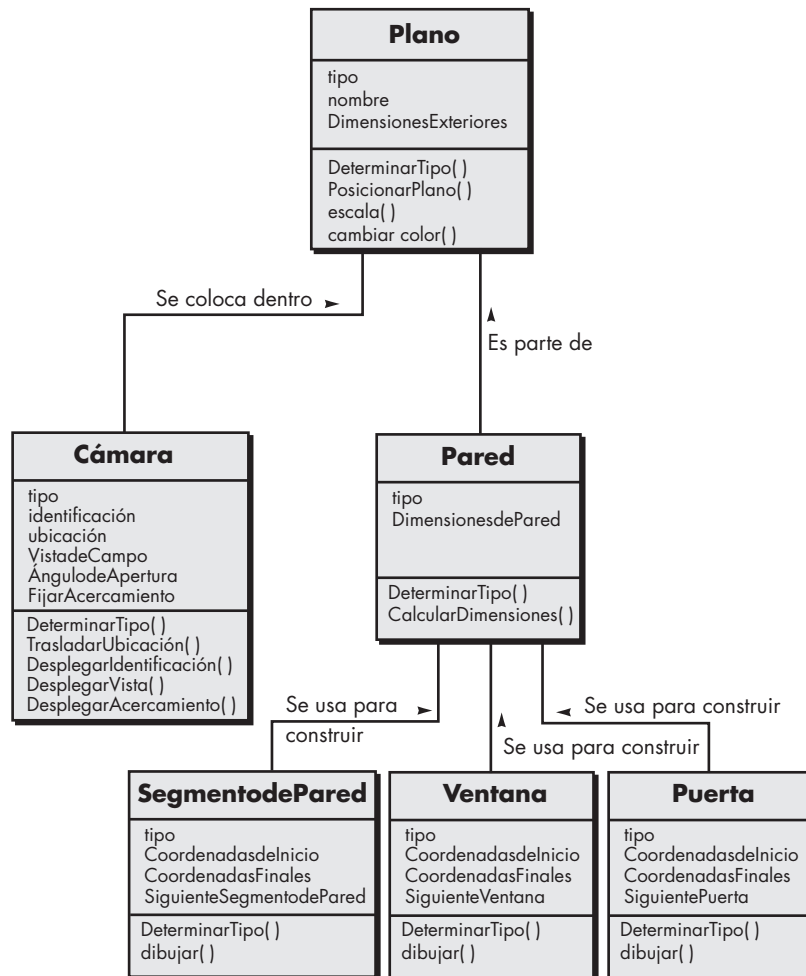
Plano

tipo
nombre
DimensionesExteriores

DeterminarTipo( )
PosicionarPlano( )
escala( )
cambiar color( )

Se coloca dentro

Es parte de

Cámara

tipo
identificación
ubicación
VistadeCampo
ÁngulodeApertura
FijarAcercamiento

DeterminarTipo( )
TrasladarUbicación( )
DesplegarIdentificación( )
DesplegarVista( )
DesplegarAcercamiento( )

Pared

tipo
DimensionesdePared

DeterminarTipo( )
CalcularDimensiones( )

Se usa para construir

Se usa para construir

Se usa para construir

SegmentodePared

tipo
CoordenadasdeInicio
CoordenadasFinales
SiguienteSegmentodePared

DeterminarTipo( )
dibujar( )

Ventana

tipo
CoordenadasdeInicio
CoordenadasFinales
SiguienteVentana

DeterminarTipo( )
dibujar( )

Puerta

tipo
CoordenadasdeInicio
CoordenadasFinales
SiguientePuerta

DeterminarTipo( )
dibujar( )